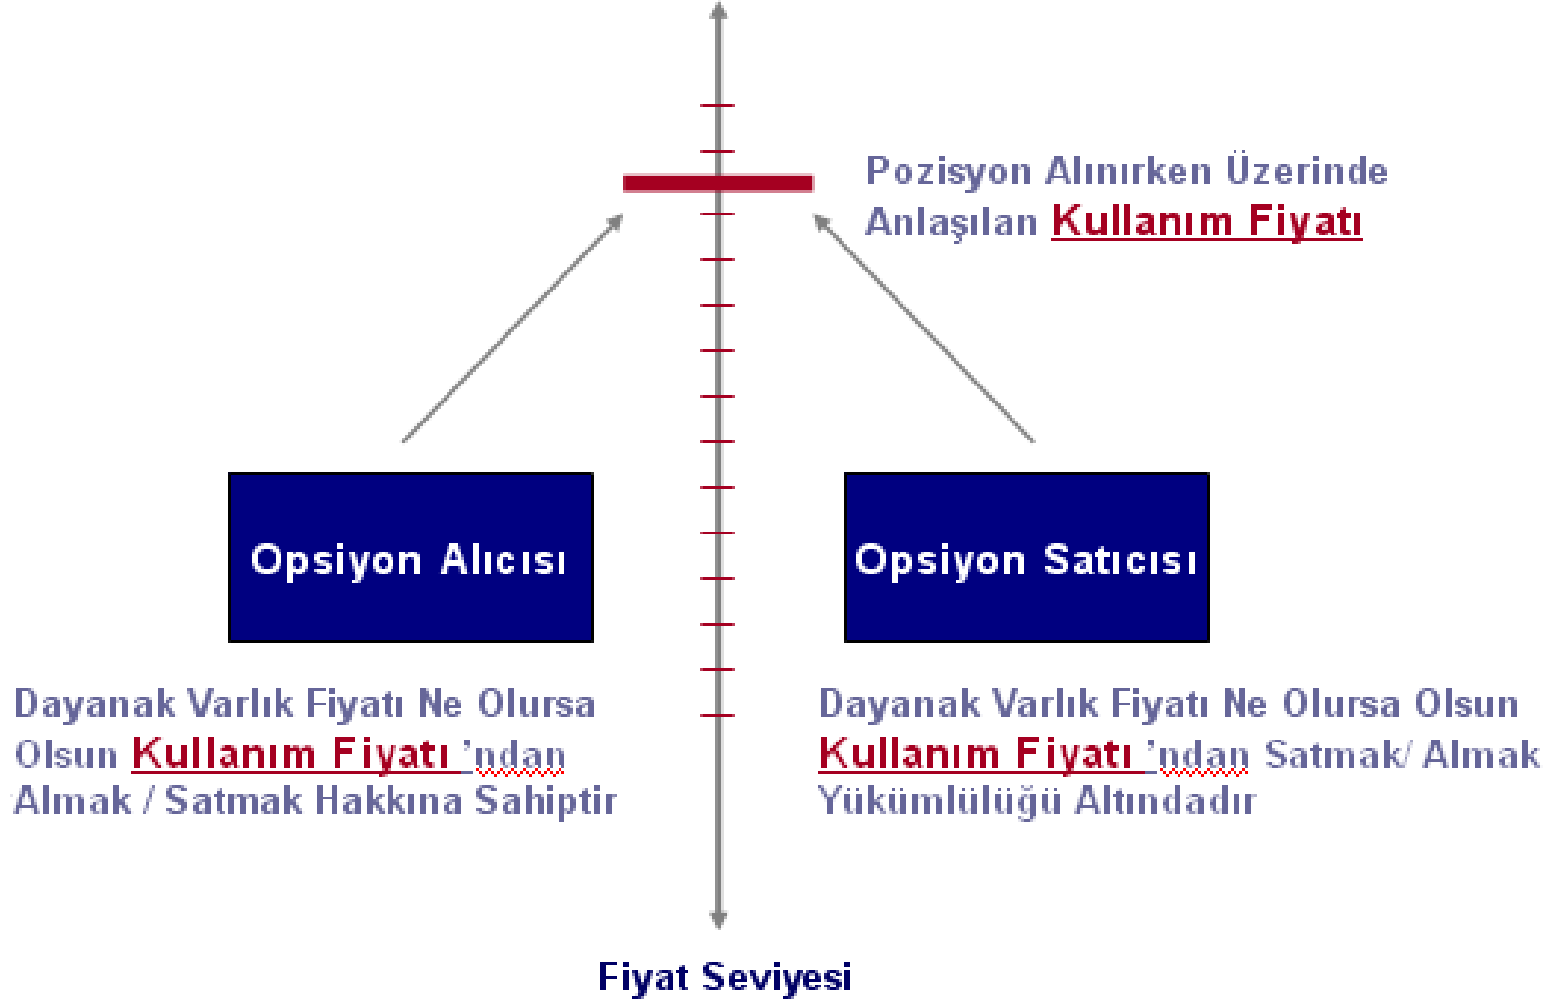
Pozisyon Alınırken Üzerinde Anlaşılan Kullanım Fiyatı

Opsiyon Alıcısı

Opsiyon Satıcısı

Dayanak Varlık Fiyatı Ne Olursa Olsun Kullanım Fiyatı 'ndan Almak / Satmak Hakkına Sahiptir

Dayanak Varlık Fiyatı Ne Olursa Olsun Kullanım Fiyatı 'ndan Satmak/ Almak Yükümlülüğü Altındadır

Fiyat Seviyesi